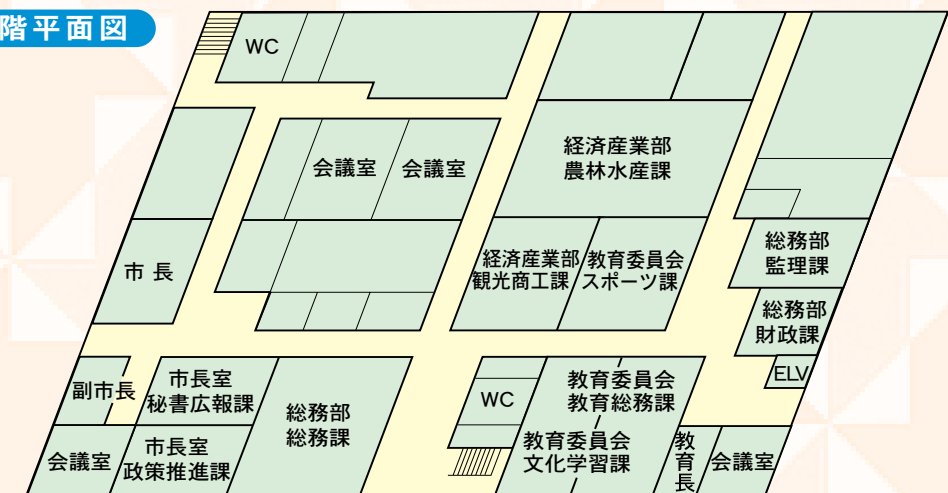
階平面図

WC

会議室

会議室

経済産業部
農林水産課

経済産業部
観光商工課

教育委員会
スポーツ課

総務部
監理課

総務部
財政課

ELV

市長

副市長

市長室
秘書広報課

総務部
総務課

WC

教育委員会
教育総務課

教育委員会
文化学習課

教育長

会議室

会議室

市長室
政策推進課